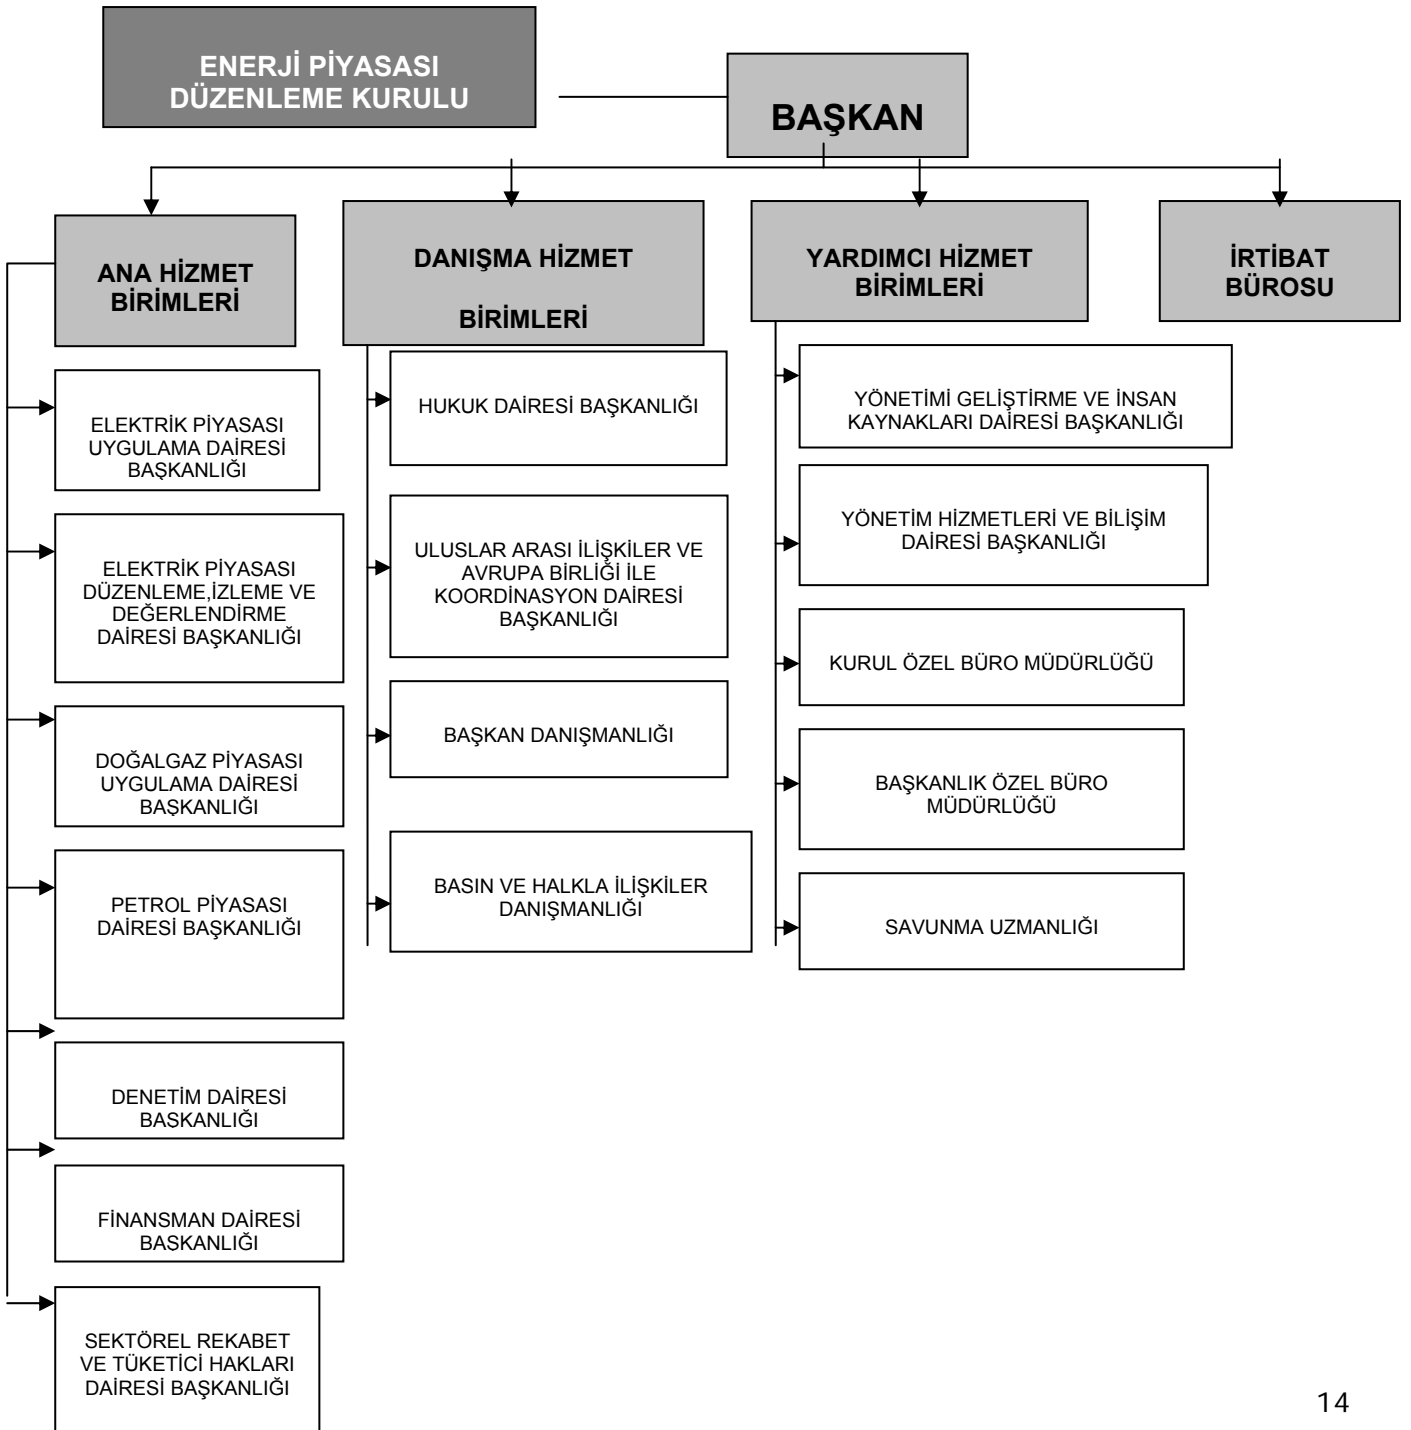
ENERJİ PİYASASI DÜZENLEME KURULU

BAŞKAN

ANA HİZMET BİRİMLERİ

DANIŞMA HİZMET BİRİMLERİ

YARDIMCI HİZMET BİRİMLERİ

İRTİBAT BÜROSU

ELEKTRİK PİYASASI UYGULAMA DAİRESİ BAŞKANLIĞI

ELEKTRİK PİYASASI DÜZENLEME,İZLEME VE DEĞERLENDİRME DAİRESİ BAŞKANLIĞI

DOĞALGAZ PİYASASI UYGULAMA DAİRESİ BAŞKANLIĞI

PETROL PİYASASI DAİRESİ BAŞKANLIĞI

DENETİM DAİRESİ BAŞKANLIĞI

FİNANSMAN DAİRESİ BAŞKANLIĞI

SEKTÖREL REKABET VE TÜKETİCİ HAKLARI DAİRESİ BAŞKANLIĞI

HUKUK DAİRESİ BAŞKANLIĞI

ULUSLAR ARASI İLİŞKİLER VE AVRUPA BİRLİĞİ İLE KOORDİNASYON DAİRESİ BAŞKANLIĞI

BAŞKAN DANIŞMANLIĞI

BASIN VE HALKLA İLİŞKİLER DANIŞMANLIĞI

YÖNETİMİ GELİŞTİRME VE İNSAN KAYNAKLARI DAİRESİ BAŞKANLIĞI

YÖNETİM HİZMETLERİ VE BİLİŞİM DAİRESİ BAŞKANLIĞI

KURUL ÖZEL BÜRO MÜDÜRLÜĞÜ

BAŞKANLIK ÖZEL BÜRO MÜDÜRLÜĞÜ

SAVUNMA UZMANLIĞI

14